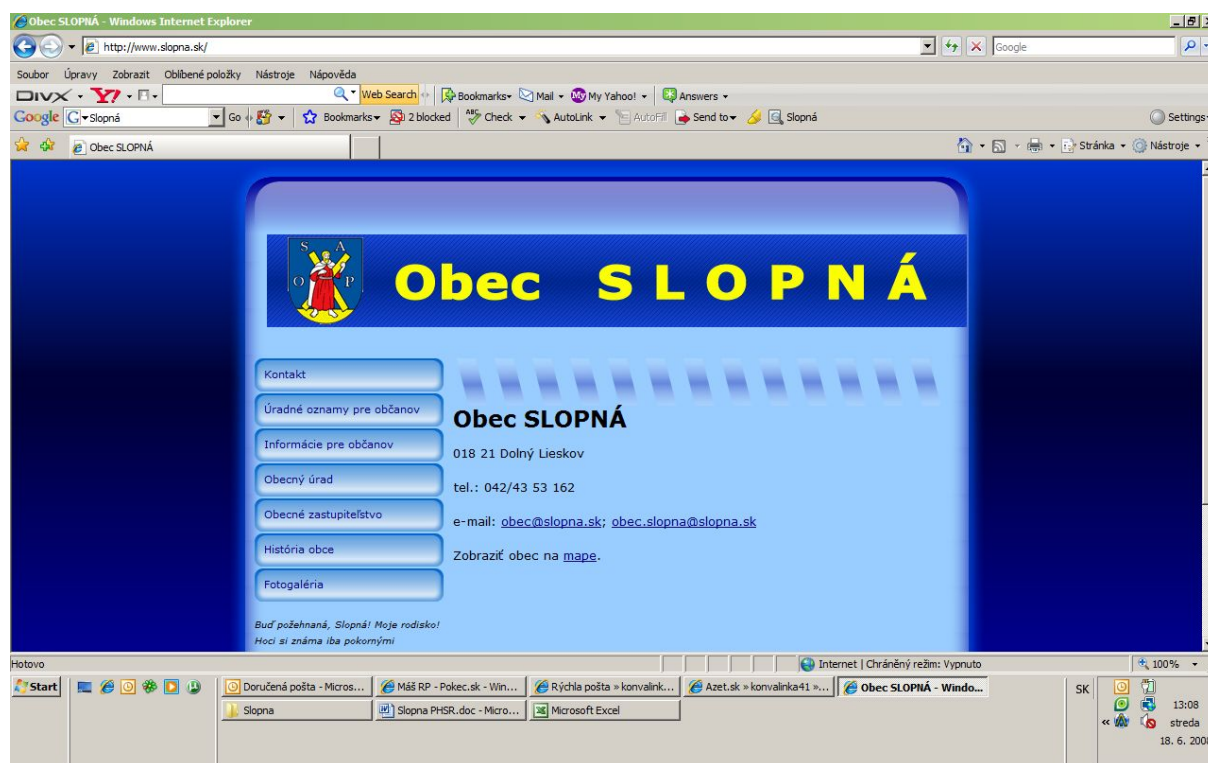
Obec SLOPNÁ - Windows Internet Explorer

http://www.slopna.sk/

Google

Soubor Úpravy Zobrazit Oblíbené položky Nástroje Nápověda

DIVX Y! Web Search Bookmarks Mail My Yahoo! Answers

Google Slopná Go Bookmarks 2 blocked Check AutoLink AutoFill Send to Slopná Settings

Obec SLOPNÁ

Stránka Nástroje

S A O P

Obec SLOPNÁ

Kontakt

Úradné oznamy pre občanov

Informácie pre občanov

Obecný úrad

Obecné zastupiteľstvo

História obce

Fotogaléria

Buď požehnaná, Slopná! Moje rodisko! Hoci si známa iba pokornými

Obec SLOPNÁ

018 21 Dolný Lieskov

tel.: 042/43 53 162

e-mail: obec@slopna.sk; obec.slopna@slopna.sk

Zobraziť obec na mape.

Hotovo

Internet | Chráněný režim: Vypnuto

100%

Start

Doručená pošta - Micros...

Máš RP - Pokec.sk - Win...

Rýchla pošta » konvalink...

Azet.sk » konvalinka41 »...

Obec SLOPNÁ - Windo...

Slopna

Slopna PHSR.doc - Micro...

Microsoft Excel

SK

13:08

streda

18. 6. 2008